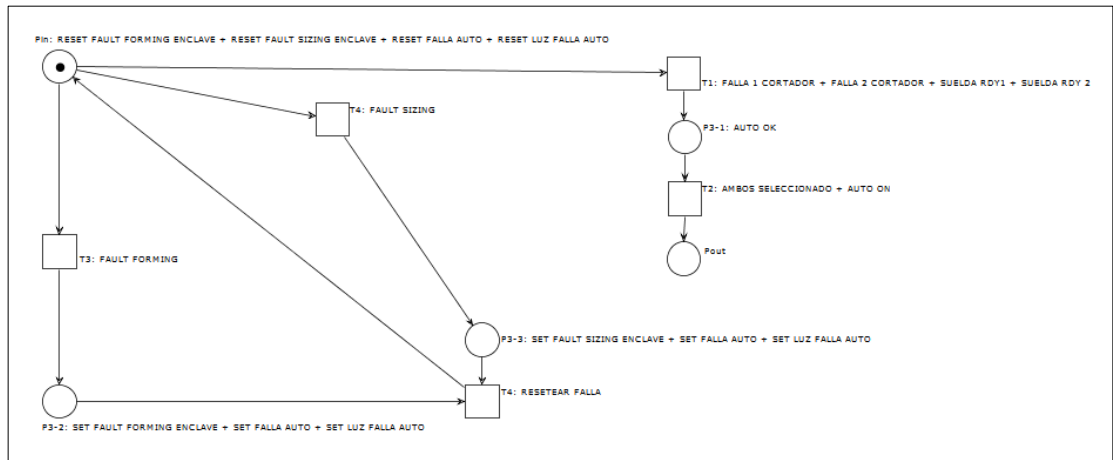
Pin: RESET FAULT FORMING ENCLAVE + RESET FAULT SIZING ENCLAVE + RESET FALLA AUTO + RESET LUZ FALLA AUTO

T1: FALLA 1 CORTADOR + FALLA 2 CORTADOR + SUELDA RDY1 + SUELDA RDY 2

T4: FAULT SIZING

P3-1: AUTO OK

T2: AMBOS SELECCIONADO + AUTO ON

Pout

T3: FAULT FORMING

P3-3: SET FAULT SIZING ENCLAVE + SET FALLA AUTO + SET LUZ FALLA AUTO

T4: RESETEAR FALLA

P3-2: SET FAULT FORMING ENCLAVE + SET FALLA AUTO + SET LUZ FALLA AUTO